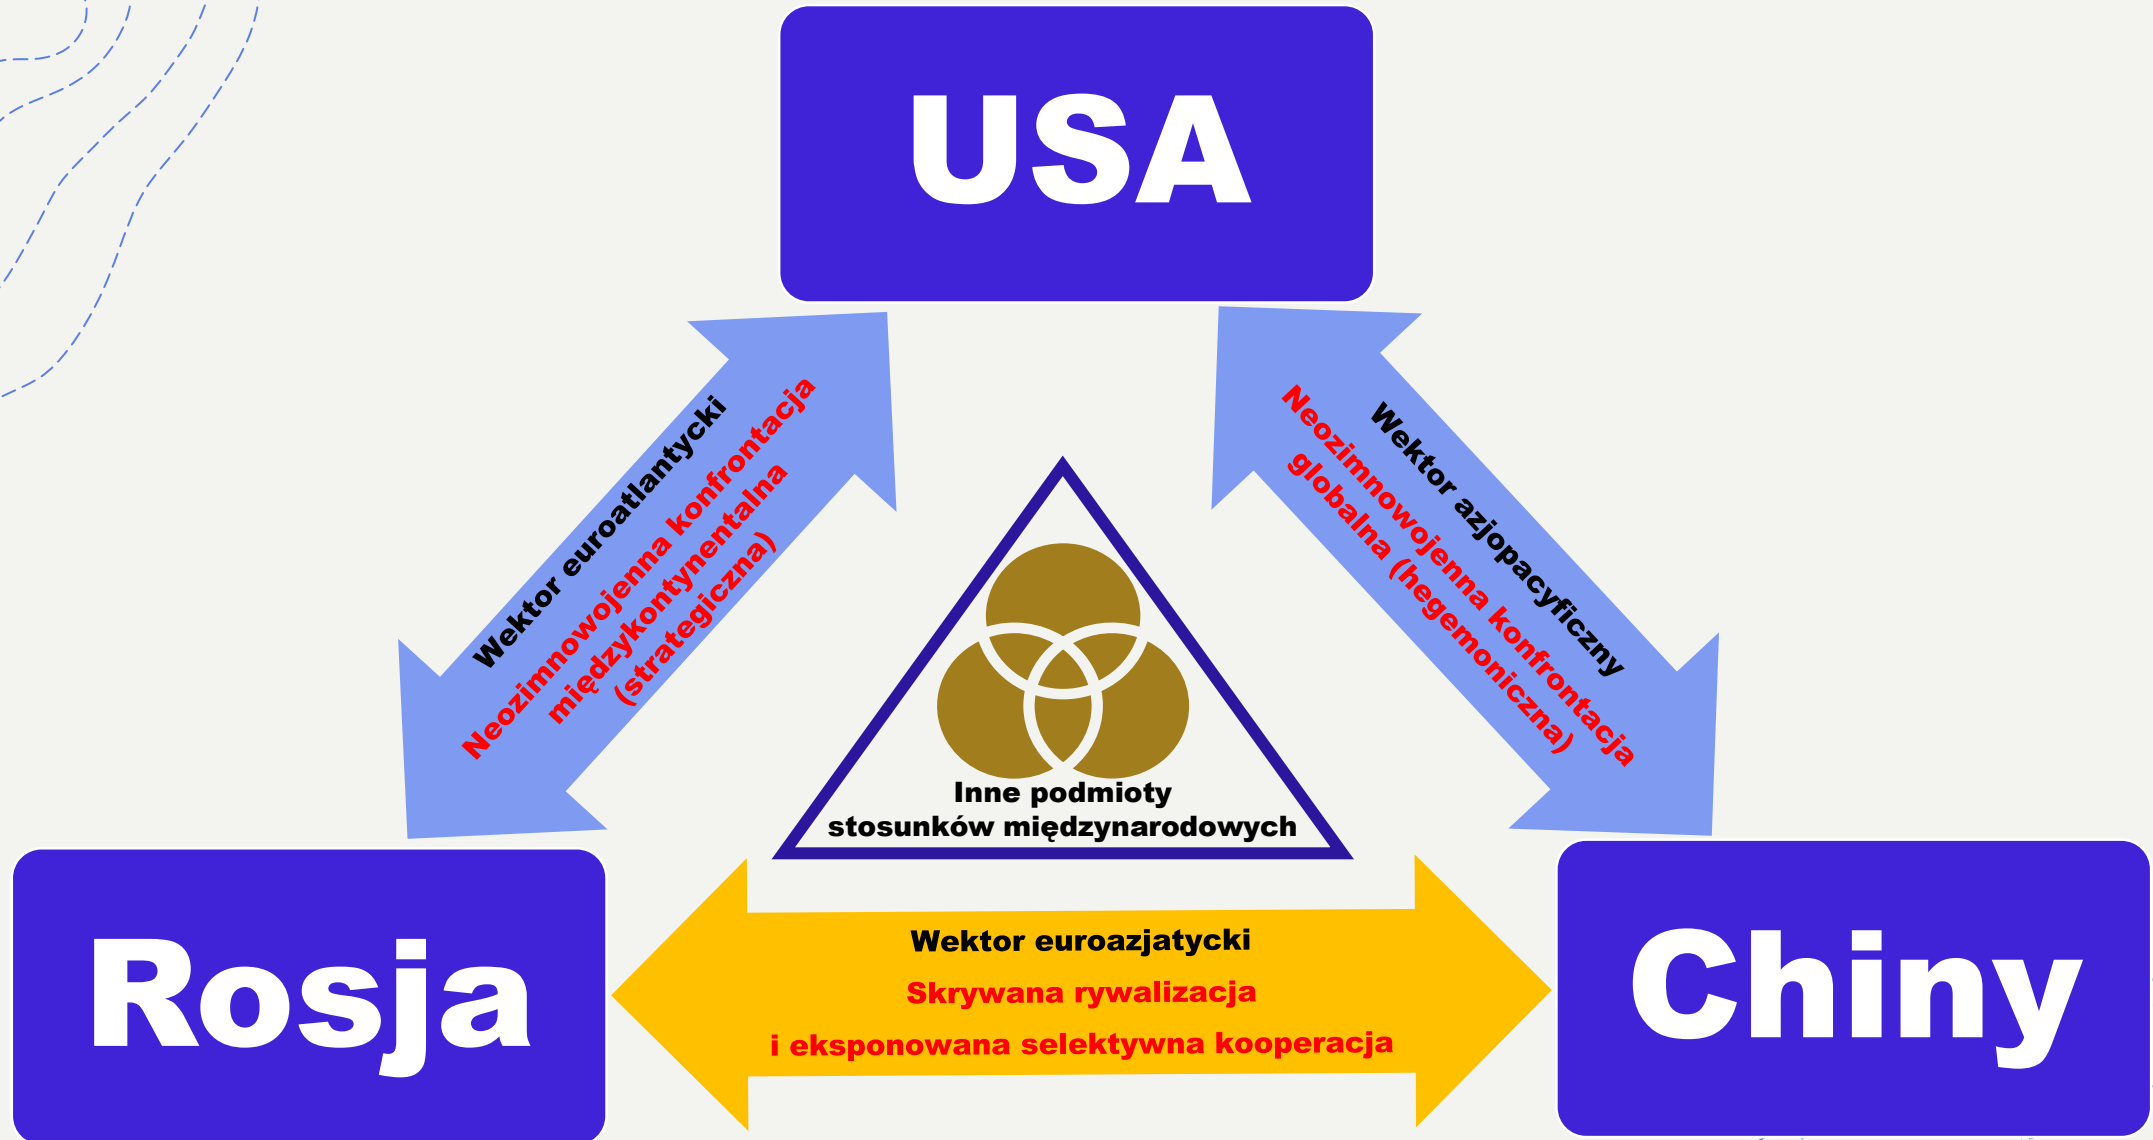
USA

Wektor euroatlantycki
Neozimnowojenna konfrontacja międzykontynentalna (strategiczna)

Wektor azjopacyficzny
Neozimnowojenna konfrontacja globalna (hegemoniczna)

Inne podmioty stosunków międzynarodowych

Rosja

Wektor euroazjatycki
Skrywana rywalizacja
i eksponowana selektywna kooperacja

Chiny